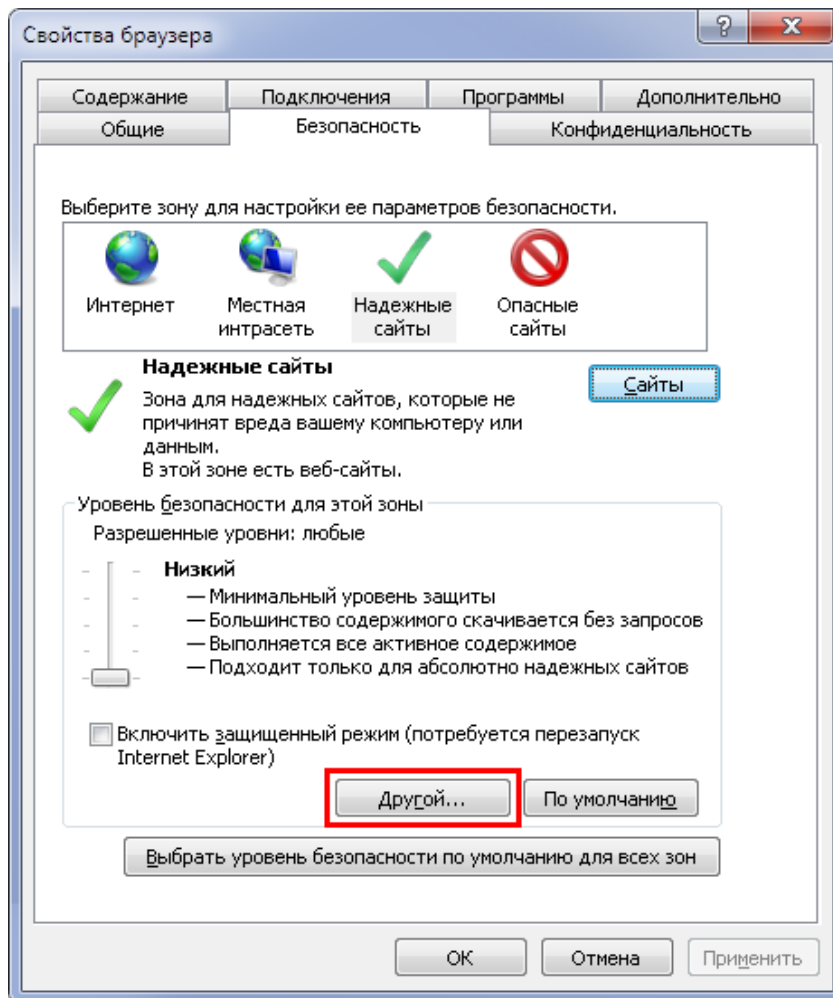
Свойства браузера

?

X

Содержание

Подключения

Программы

Дополнительно

Общие

Безопасность

Конфиденциальность

Выберите зону для настройки ее параметров безопасности.

Интернет

Местная интрасеть

Надежные сайты

Опасные сайты

Надежные сайты

Зона для надежных сайтов, которые не причинят вреда вашему компьютеру или данным.
В этой зоне есть веб-сайты.

Сайты

Уровень безопасности для этой зоны

Разрешенные уровни: любые

Низкий

— Минимальный уровень защиты
— Большинство содержимого скачивается без запросов
— Выполняется все активное содержимое
— Подходит только для абсолютно надежных сайтов

Включить защищенный режим (потребуется перезапуск Internet Explorer)

Другой...

По умолчанию

Выбрать уровень безопасности по умолчанию для всех зон

ОК

Отмена

Применить